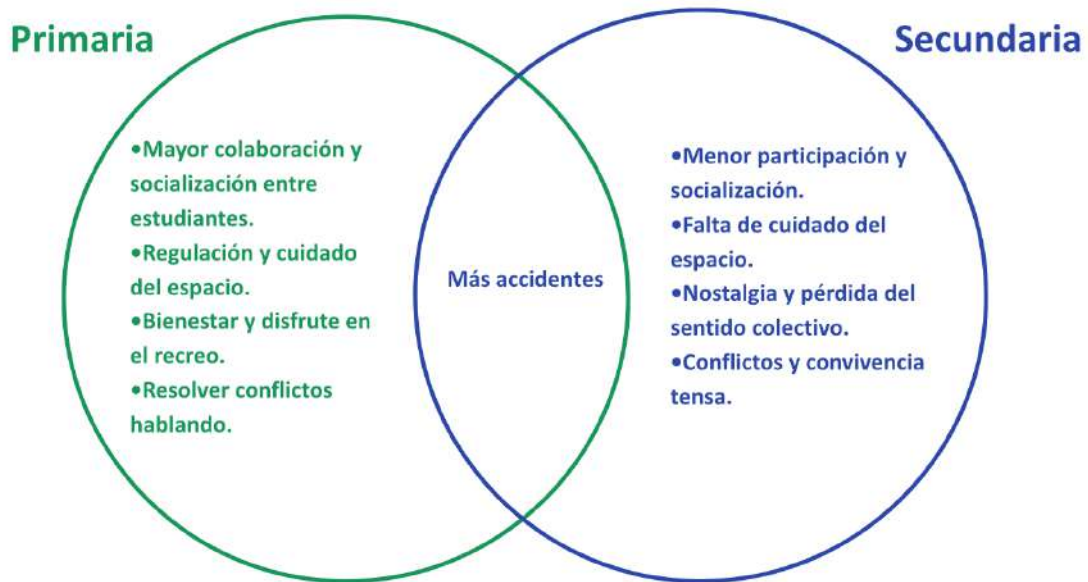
Primaria

Secundaria

•Mayor colaboración y socialización entre estudiantes.
•Regulación y cuidado del espacio.
•Bienestar y disfrute en el recreo.
•Resolver conflictos hablando.

Más accidentes

•Menor participación y socialización.
•Falta de cuidado del espacio.
•Nostalgia y pérdida del sentido colectivo.
•Conflictos y convivencia tensa.